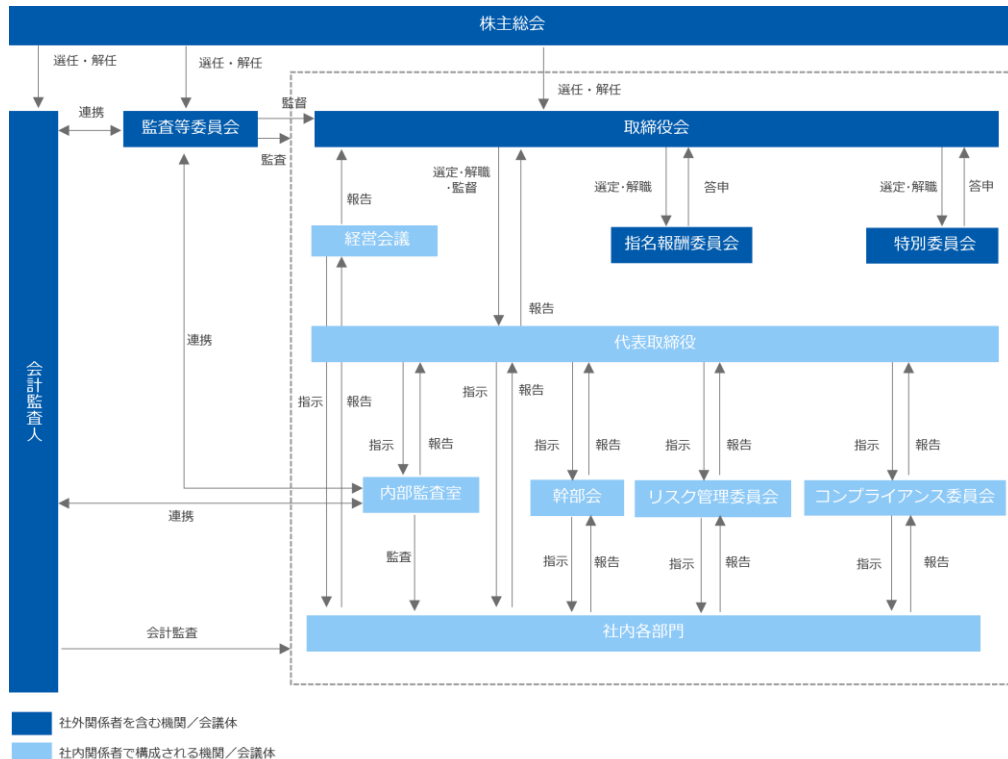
株主総会

選任・解任

選任・解任

選任・解任

連携

監査等委員会

監督

監査

取締役会

報告

選定・解職 ・監督

選定・解職

答申

選定・解職

答申

経営会議

指名報酬委員会

特別委員会

報告

会計監査人

連携

代表取締役

指示

報告

指示

報告

指示

報告

指示

報告

指示

報告

指示

報告

内部監査室

幹部会

リスク管理委員会

コンプライアンス委員会

連携

監査

指示

報告

指示

報告

指示

報告

会計監査

社内各部門

社外関係者を含む機関／会議体

社内関係者で構成される機関／会議体